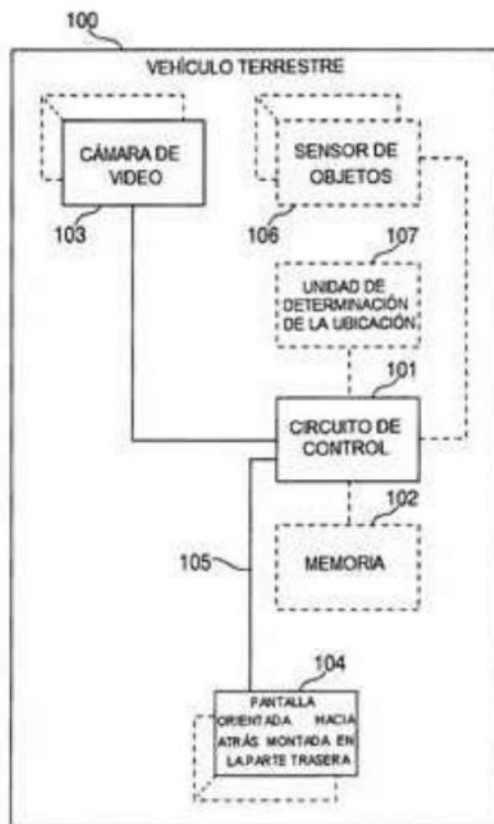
100

VEHÍCULO TERRESTRE

CÁMARA DE VIDEO

103

SENSOR DE OBJETOS

106

107

UNIDAD DE DETERMINACIÓN DE LA UBICACIÓN

101

CIRCUITO DE CONTROL

102

105

MEMORIA

104

PANTALLA ORIENTADA HACIA ATRÁS MONTADA EN LA PARTE TRASERA